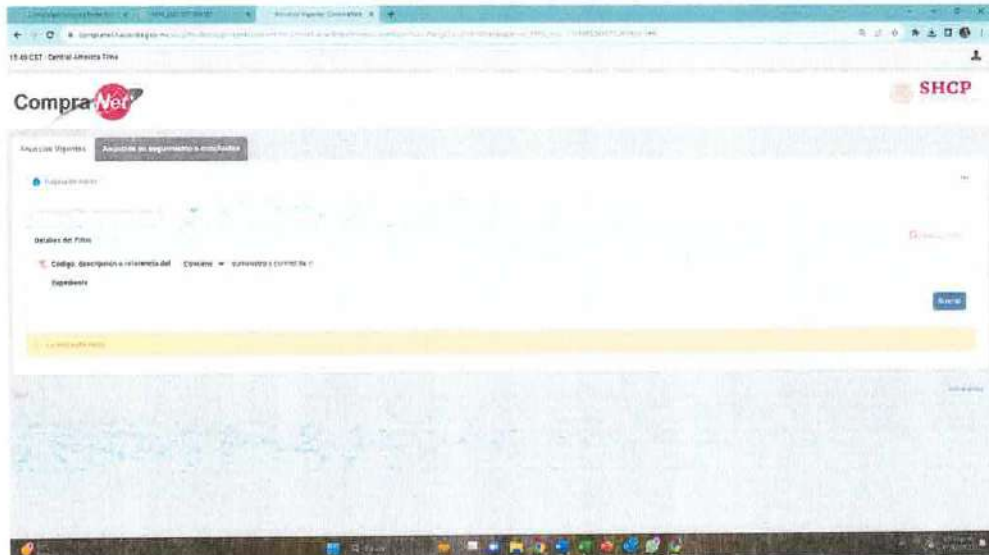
15:49 CST - Central America Time

CompraNet

SHCP

Anuncios Vigentes

Anuncios en seguimiento o concluidos

Búsqueda básica

Detalles del Filtro

Código, descripción o referencia del Contiene suministro y control de

Expediente

Buscar